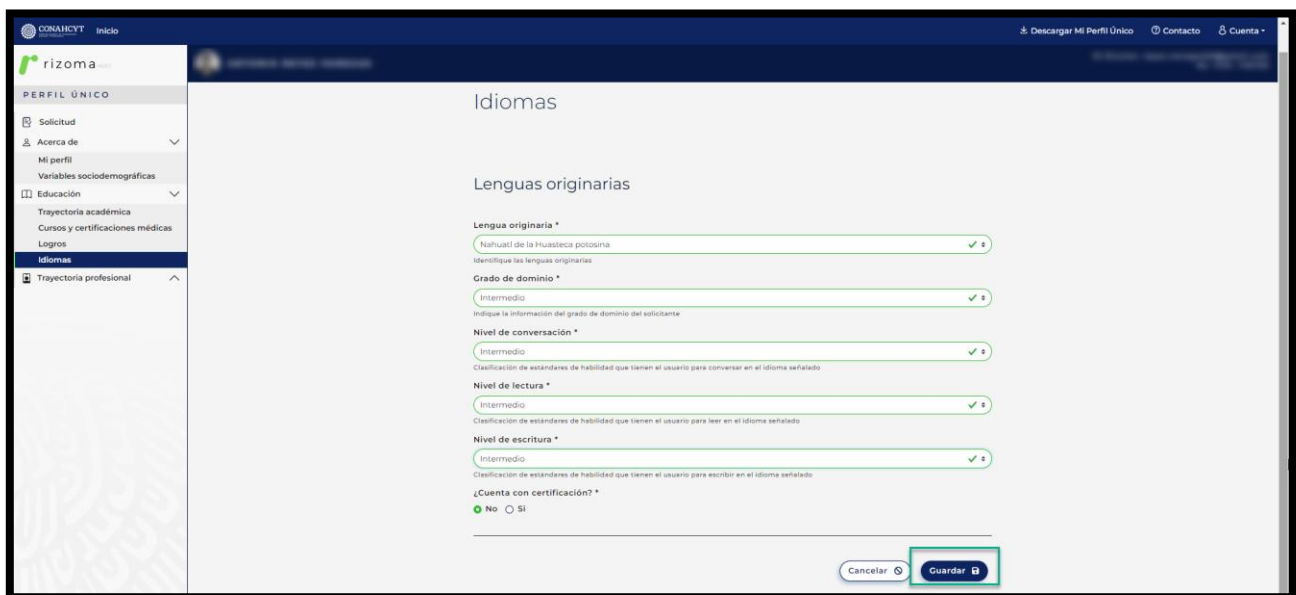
CONAHCYT Inicio

Descargar Mi Perfil Único Contacto Cuenta

rizoma

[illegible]

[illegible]

PERFIL ÚNICO

Solicitud
Acerca de
Mi perfil
Variables sociodemográficas
Educación
Trayectoria académica
Cursos y certificaciones médicas
Logros
Idiomas
Trayectoria profesional

Idiomas

Lenguas originarias

Lengua originaria *
Nahuatl de la Huasteca potosina
Identifique las lenguas originarias

Grado de dominio *
Intermedio
Indique la información del grado de dominio del solicitante

Nivel de conversación *
Intermedio
Clasificación de estándares de habilidad que tienen el usuario para conversar en el idioma señalado

Nivel de lectura *
Intermedio
Clasificación de estándares de habilidad que tienen el usuario para leer en el idioma señalado

Nivel de escritura *
Intermedio
Clasificación de estándares de habilidad que tienen el usuario para escribir en el idioma señalado

¿Cuenta con certificación? *
No Si

Cancelar Guardar